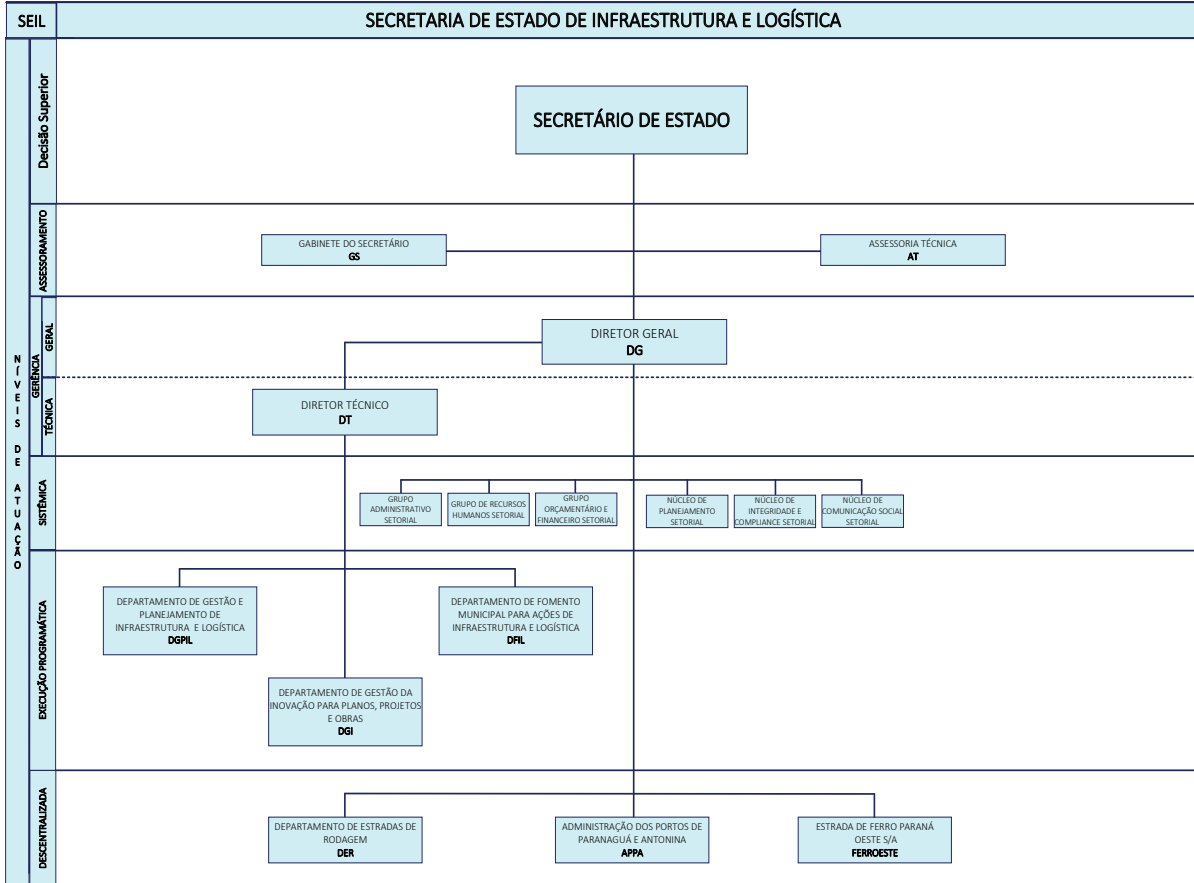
SEIL

SECRETARIA DE ESTADO DE INFRAESTRUTURA E LOGÍSTICA

NÍVEIS DE ATUAÇÃO

Decisão Superior

SECRETÁRIO DE ESTADO

ASSESSORAMENTO

GABINETE DO SECRETÁRIO
GS

ASSESSORIA TÉCNICA
AT

GERÊNCIA

GERAL

DIRETOR GERAL
DG

TÉCNICA

DIRETOR TÉCNICO
DT

SISTÊMICA

GRUPO ADMINISTRATIVO SETORIAL

GRUPO DE RECURSOS HUMANOS SETORIAL

GRUPO ORÇAMENTÁRIO E FINANCEIRO SETORIAL

NÚCLEO DE PLANEJAMENTO SETORIAL

NÚCLEO DE INTEGRIDADE E COMPLIANCE SETORIAL

NÚCLEO DE COMUNICAÇÃO SOCIAL SETORIAL

EXECUÇÃO PROGRAMÁTICA

DEPARTAMENTO DE GESTÃO E PLANEJAMENTO DE INFRAESTRUTURA E LOGÍSTICA
DGPIL

DEPARTAMENTO DE FOMENTO MUNICIPAL PARA AÇÕES DE INFRAESTRUTURA E LOGÍSTICA
DFIL

DEPARTAMENTO DE GESTÃO DA INOVAÇÃO PARA PLANOS, PROJETOS E OBRAS
DGI

DESCENTRALIZADA

DEPARTAMENTO DE ESTRADAS DE RODAGEM
DER

ADMINISTRAÇÃO DOS PORTOS DE PARANAGUÁ E ANTONINA
APPA

ESTRADA DE FERRO PARANÁ OESTE S/A
FERROESTE